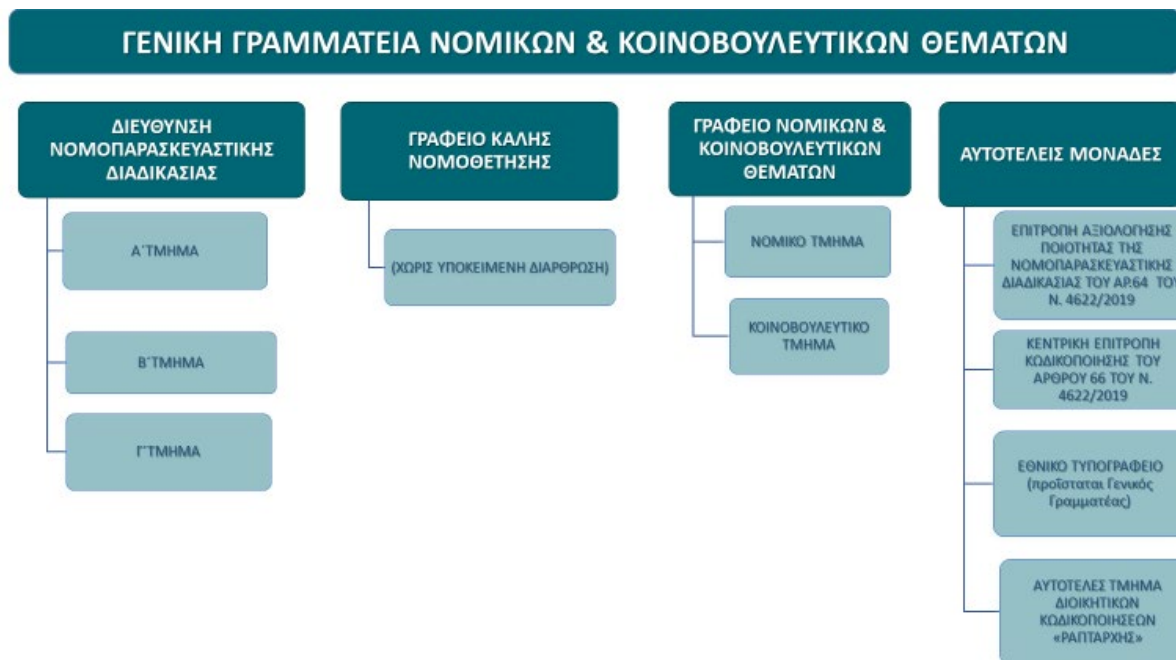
ΓΕΝΙΚΗ ΓΡΑΜΜΑΤΕΙΑ ΝΟΜΙΚΩΝ & ΚΟΙΝΟΒΟΥΛΕΥΤΙΚΩΝ ΘΕΜΑΤΩΝ

ΔΙΕΥΘΥΝΣΗ ΝΟΜΟΠΑΡΑΣΚΕΥΑΣΤΙΚΗΣ ΔΙΑΔΙΚΑΣΙΑΣ

Α΄ΤΜΗΜΑ

Β΄ΤΜΗΜΑ

Γ΄ΤΜΗΜΑ

ΓΡΑΦΕΙΟ ΚΑΛΗΣ ΝΟΜΟΘΕΤΗΣΗΣ

(ΧΩΡΙΣ ΥΠΟΚΕΙΜΕΝΗ ΔΙΑΡΘΡΩΣΗ)

ΓΡΑΦΕΙΟ ΝΟΜΙΚΩΝ & ΚΟΙΝΟΒΟΥΛΕΥΤΙΚΩΝ ΘΕΜΑΤΩΝ

ΝΟΜΙΚΟ ΤΜΗΜΑ

ΚΟΙΝΟΒΟΥΛΕΥΤΙΚΟ ΤΜΗΜΑ

ΑΥΤΟΤΕΛΕΙΣ ΜΟΝΑΔΕΣ

ΕΠΙΤΡΟΠΗ ΑΞΙΟΛΟΓΗΣΗΣ ΠΟΙΟΤΗΤΑΣ ΤΗΣ ΝΟΜΟΠΑΡΑΣΚΕΥΑΣΤΙΚΗΣ ΔΙΑΔΙΚΑΣΙΑΣ ΤΟΥ ΑΡ.64 ΤΟ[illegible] Ν. 4622/2019

ΚΕΝΤΡΙΚΗ ΕΠΙΤΡΟΠΗ ΚΩΔΙΚΟΠΟΙΗΣΗΣ ΤΟΥ ΑΡΘΡΟΥ 66 ΤΟΥ Ν. 4622/2019

ΕΘΝΙΚΟ ΤΥΠΟΓΡΑΦΕΙΟ (προΐσταται Γενικός Γραμματέας)

ΑΥΤΟΤΕΛΕΣ ΤΜΗΜΑ ΔΙΟΙΚΗΤΙΚΩΝ ΚΩΔΙΚΟΠΟΙΗΣΕΩΝ «ΡΑΠΤΑΡΧΗΣ»